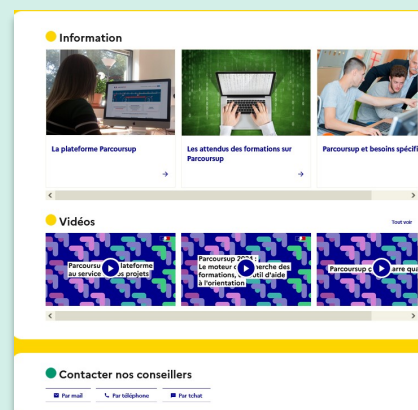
Information

La plateforme Parcoursup

→

Les attendus des formations sur Parcoursup

→

Parcoursup et besoins spécifi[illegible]

Vidéos

Tout voir

Parcoursup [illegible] plateforme au service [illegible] projets

Parcoursup 2024 : Le moteur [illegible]erche des formations, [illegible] outil d'aide à l'orientation

Parcoursup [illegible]arre qu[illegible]

Contacter nos conseillers

Par mail

Par téléphone

Par tchat